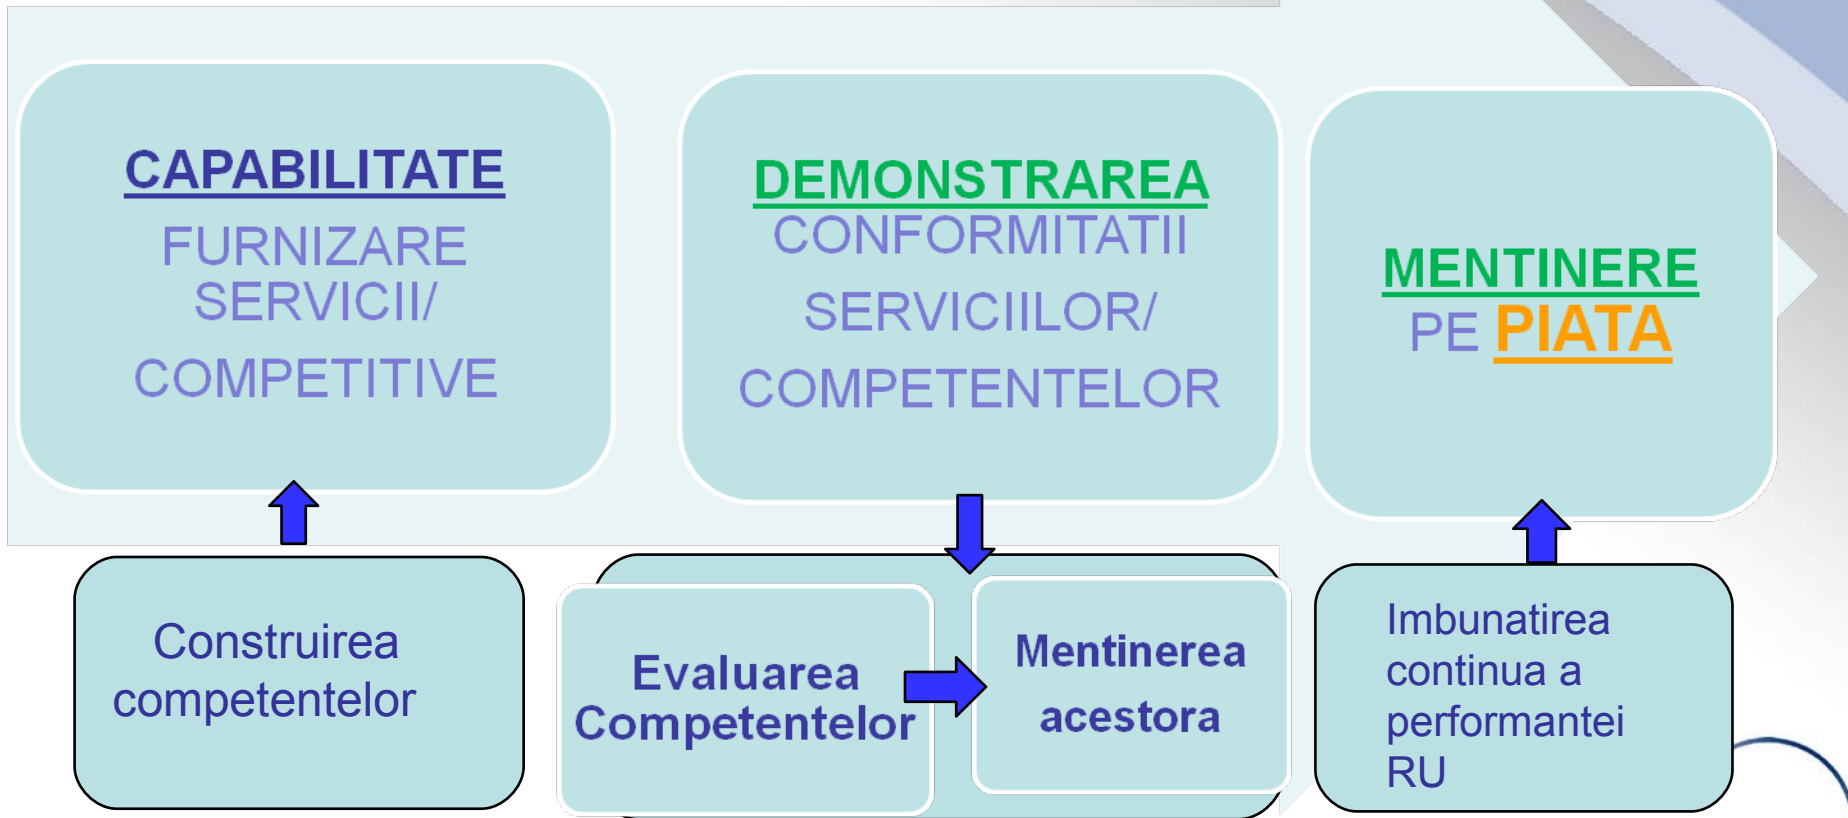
CAPABILITATE
FURNIZARE SERVICII/
COMPETITIVE

DEMONSTRAREA
CONFORMITATII
SERVICIILOR/
COMPETENTELOR

MENTINERE
PE PIATA

Construirea competentelor

Evaluarea Competentelor

Mentinerea acestora

Imbunatirea continua a performantei RU